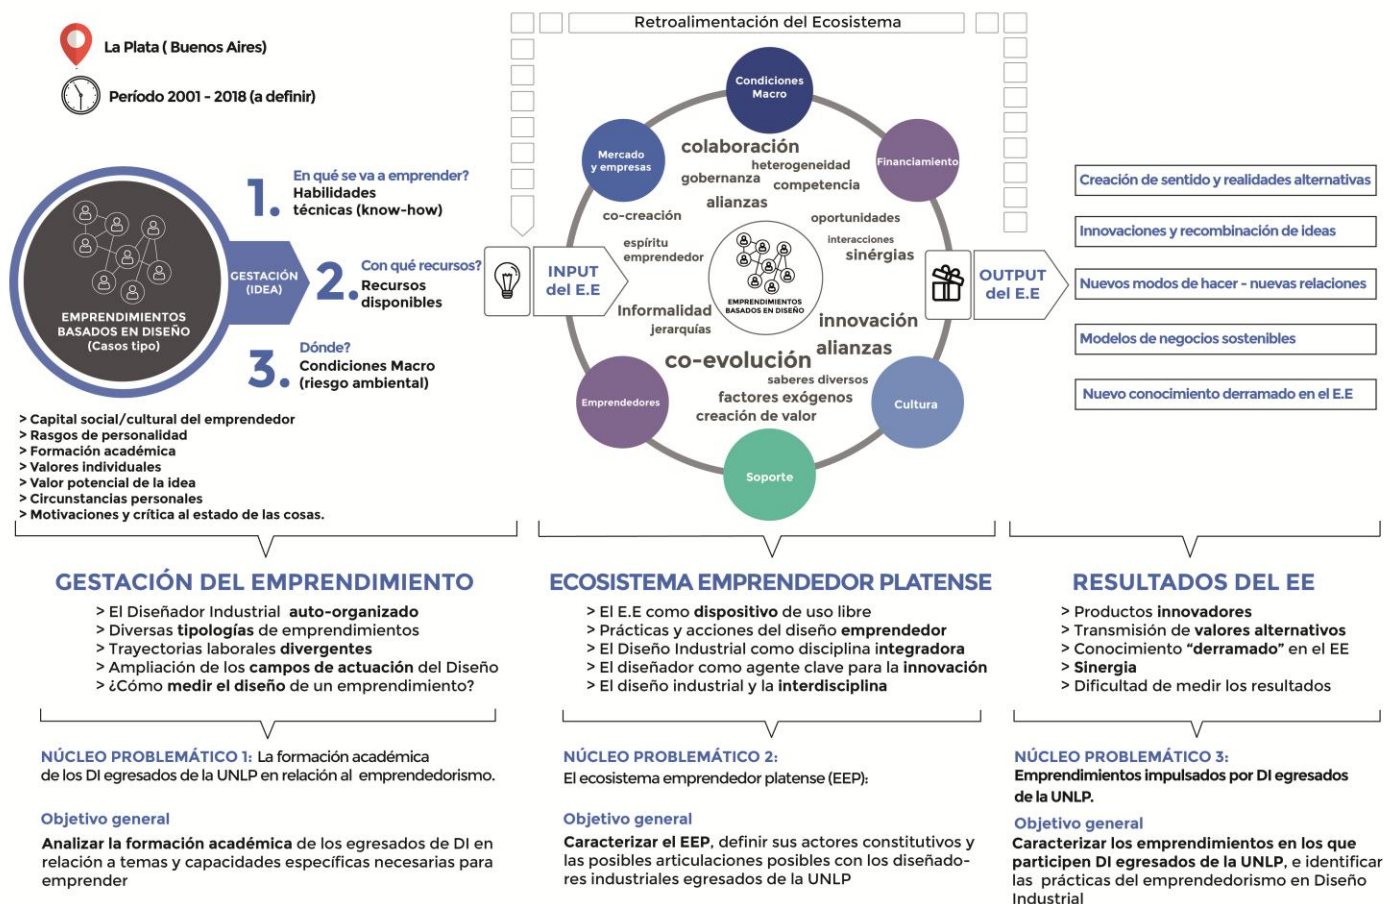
La Plata ( Buenos Aires)

Período 2001 - 2018 (a definir)

EMPRENDIMIENTOS BASADOS EN DISEÑO (Casos tipo)

GESTACIÓN (IDEA)

1. En qué se va a emprender? Habilidades técnicas (know-how)

2. Con qué recursos? Recursos disponibles

3. Dónde? Condiciones Macro (riesgo ambiental)

> Capital social/cultural del emprendedor
> Rasgos de personalidad
> Formación académica
> Valores individuales
> Valor potencial de la idea
> Circunstancias personales
> Motivaciones y crítica al estado de las cosas.

Retroalimentación del Ecosistema

Condiciones Macro

Mercado y empresas

Financiamiento

Emprendedores

Cultura

Soporte

colaboración
heterogeneidad
gobernanza
competencia
alianzas
co-creación
oportunidades
espíritu emprendedor
interacciones
sinérgias
Informalidad
jerarquías
innovación
alianzas
co-evolución
saberes diversos
factores exógenos
creación de valor

EMPRENDIMIENTOS BASADOS EN DISEÑO

INPUT del E.E

OUTPUT del E.E

Creación de sentido y realidades alternativas

Innovaciones y recombinación de ideas

Nuevos modos de hacer - nuevas relaciones

Modelos de negocios sostenibles

Nuevo conocimiento derramado en el E.E

GESTACIÓN DEL EMPRENDIMIENTO
> El Diseñador Industrial auto-organizado
> Diversas tipologías de emprendimientos
> Trayectorias laborales divergentes
> Ampliación de los campos de actuación del Diseño
> ¿Cómo medir el diseño de un emprendimiento?

ECOSISTEMA EMPRENDEDOR PLATENSE
> El E.E como dispositivo de uso libre
> Prácticas y acciones del diseño emprendedor
> El Diseño Industrial como disciplina integradora
> El diseñador como agente clave para la innovación
> El diseño industrial y la interdisciplina

RESULTADOS DEL EE
> Productos innovadores
> Transmisión de valores alternativos
> Conocimiento "derramado" en el EE
> Sinergia
> Dificultad de medir los resultados

NÚCLEO PROBLEMÁTICO 1: La formación académica de los DI egresados de la UNLP en relación al emprendedorismo.

Objetivo general
Analizar la formación académica de los egresados de DI en relación a temas y capacidades específicas necesarias para emprender

NÚCLEO PROBLEMÁTICO 2:
El ecosistema emprendedor platense (EEP):

Objetivo general
Caracterizar el EEP, definir sus actores constitutivos y las posibles articulaciones posibles con los diseñadores industriales egresados de la UNLP

NÚCLEO PROBLEMÁTICO 3:
Emprendimientos impulsados por DI egresados de la UNLP.

Objetivo general
Caracterizar los emprendimientos en los que participen DI egresados de la UNLP, e identificar las prácticas del emprendedorismo en Diseño Industrial